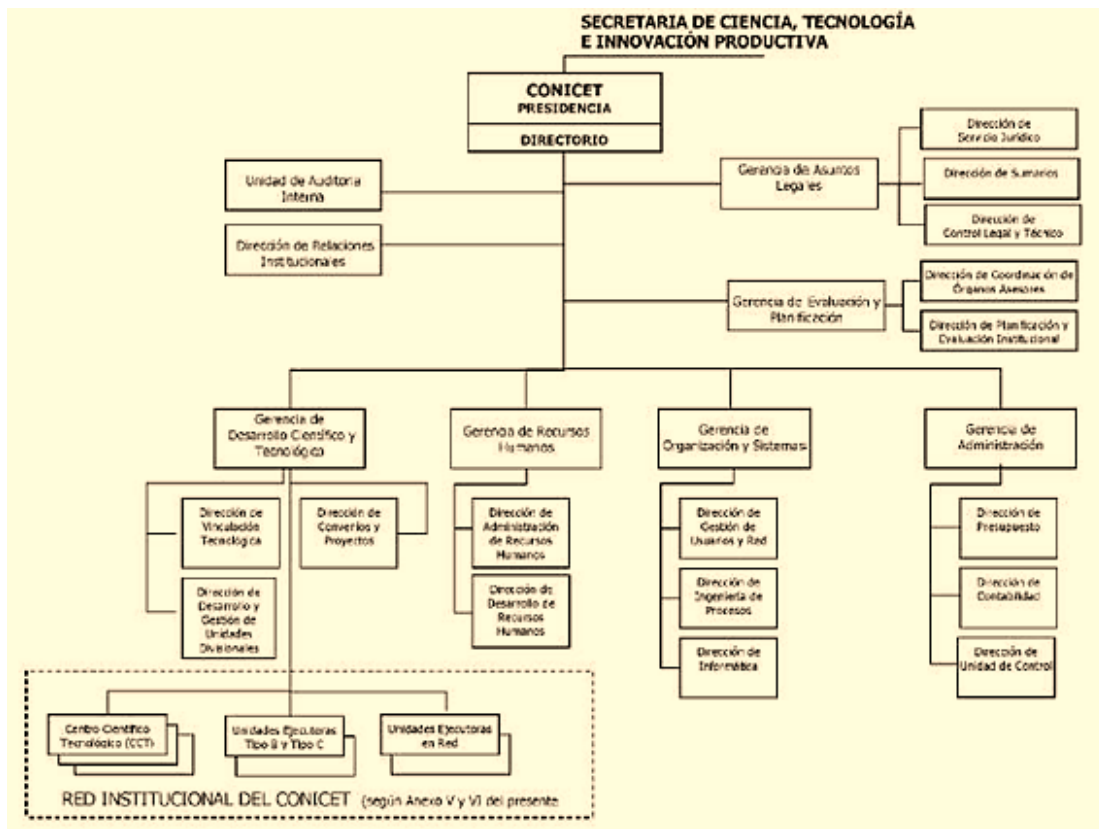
SECRETARIA DE CIENCIA, TECNOLOGÍA E INNOVACIÓN PRODUCTIVA

CONICET
PRESIDENCIA

DIRECTORIO

Unidad de Auditoria Interna

Dirección de Relaciones Institucionales

Gerencia de Asuntos Legales

Dirección de Servicio Jurídico

Dirección de Sumarios

Dirección de Control Legal y Técnico

Gerencia de Evaluación y Planificación

Dirección de Coordinación de Órganos Asesores

Dirección de Planificación y Evaluación Institucional

Gerencia de Desarrollo Científico y Tecnológico

Dirección de Vinculación Tecnológica

Dirección de Convenios y Proyectos

Dirección de Desarrollo y Gestión de Unidades Divisionales

Gerencia de Recursos Humanos

Dirección de Administración de Recursos Humanos

Dirección de Desarrollo de Recursos Humanos

Gerencia de Organización y Sistemas

Dirección de Gestión de Usuarios y Red

Dirección de Ingeniería de Procesos

Dirección de Informática

Gerencia de Administración

Dirección de Presupuesto

Dirección de Contabilidad

Dirección de Unidad de Control

Centro Científico Tecnológico (CCT)

Unidades Ejecutoras Tipo B y Tipo C

Unidades Ejecutoras en Red

RED INSTITUCIONAL DEL CONICET (según Anexo V y VI del presente